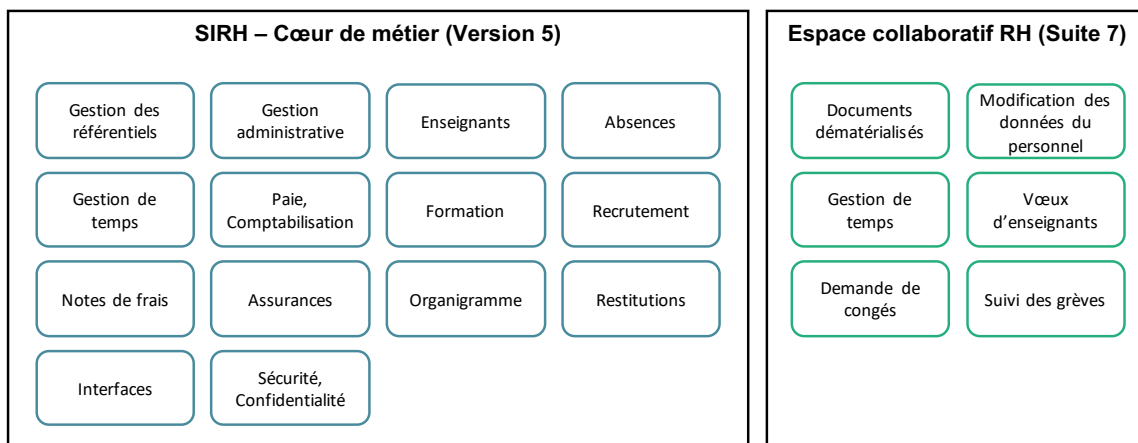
SIRH – Cœur de métier (Version 5)

Gestion des référentiels

Gestion administrative

Enseignants

Absences

Gestion de temps

Paie, Comptabilisation

Formation

Recrutement

Notes de frais

Assurances

Organigramme

Restitutions

Interfaces

Sécurité, Confidentialité

Espace collaboratif RH (Suite 7)

Documents dématérialisés

Modification des données du personnel

Gestion de temps

Vœux d'enseignants

Demande de congés

Suivi des grèves